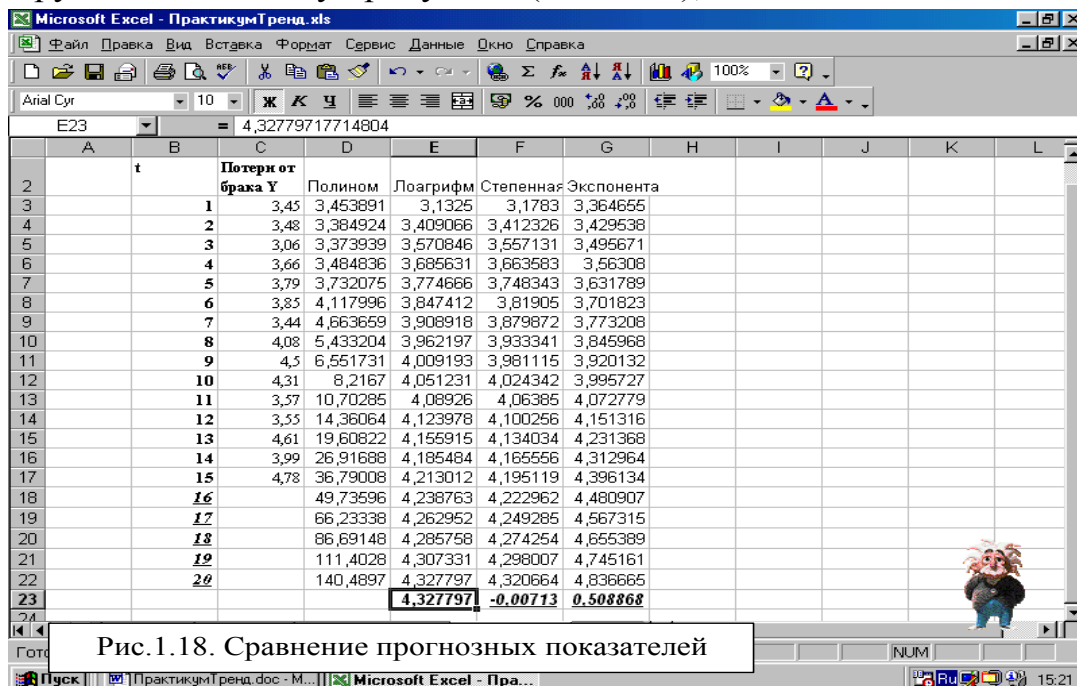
Microsoft Excel - ПрактикумТренд.xls

Файл Правка Вид Вставка Формат Сервис Данные Окно Справка

Arial Cyr 10 Ж К Ч % 000 100%

E23 = 4,32779717714804

|  | A | B | C | D | E | F | G | H | I | J | K | L |
|---|---|---|---|---|---|---|---|---|---|---|---|---|
| 1 |  | t | Потери от брака Y |  |  |  |  |  |  |  |  |  |
| 2 |  |  |  | Полином | Лоагрифм | Степенная | Экспонента |  |  |  |  |  |
| 3 |  | 1 | 3,45 | 3,453891 | 3,1325 | 3,1783 | 3,364655 |  |  |  |  |  |
| 4 |  | 2 | 3,48 | 3,384924 | 3,409066 | 3,412326 | 3,429538 |  |  |  |  |  |
| 5 |  | 3 | 3,06 | 3,373939 | 3,570846 | 3,557131 | 3,495671 |  |  |  |  |  |
| 6 |  | 4 | 3,66 | 3,484836 | 3,685631 | 3,663583 | 3,56308 |  |  |  |  |  |
| 7 |  | 5 | 3,79 | 3,732075 | 3,774666 | 3,748343 | 3,631789 |  |  |  |  |  |
| 8 |  | 6 | 3,85 | 4,117996 | 3,847412 | 3,81905 | 3,701823 |  |  |  |  |  |
| 9 |  | 7 | 3,44 | 4,663659 | 3,908918 | 3,879872 | 3,773208 |  |  |  |  |  |
| 10 |  | 8 | 4,08 | 5,433204 | 3,962197 | 3,933341 | 3,845968 |  |  |  |  |  |
| 11 |  | 9 | 4,5 | 6,551731 | 4,009193 | 3,981115 | 3,920132 |  |  |  |  |  |
| 12 |  | 10 | 4,31 | 8,2167 | 4,051231 | 4,024342 | 3,995727 |  |  |  |  |  |
| 13 |  | 11 | 3,57 | 10,70285 | 4,08926 | 4,06385 | 4,072779 |  |  |  |  |  |
| 14 |  | 12 | 3,55 | 14,36064 | 4,123978 | 4,100256 | 4,151316 |  |  |  |  |  |
| 15 |  | 13 | 4,61 | 19,60822 | 4,155915 | 4,134034 | 4,231368 |  |  |  |  |  |
| 16 |  | 14 | 3,99 | 26,91688 | 4,185484 | 4,165556 | 4,312964 |  |  |  |  |  |
| 17 |  | 15 | 4,78 | 36,79008 | 4,213012 | 4,195119 | 4,396134 |  |  |  |  |  |
| 18 |  | 16 |  | 49,73596 | 4,238763 | 4,222962 | 4,480907 |  |  |  |  |  |
| 19 |  | 17 |  | 66,23338 | 4,262952 | 4,249285 | 4,567315 |  |  |  |  |  |
| 20 |  | 18 |  | 86,69148 | 4,285758 | 4,274254 | 4,655389 |  |  |  |  |  |
| 21 |  | 19 |  | 111,4028 | 4,307331 | 4,298007 | 4,745161 |  |  |  |  |  |
| 22 |  | 20 |  | 140,4897 | 4,327797 | 4,320664 | 4,836665 |  |  |  |  |  |
| 23 |  |  |  |  | 4,327797 | -0,00713 | 0,508868 |  |  |  |  |  |

Рис.1.18. Сравнение прогнозных показателей

Готс NUM

Пуск ПрактикумТренд.doc - M... Microsoft Excel - Пра... 15:21